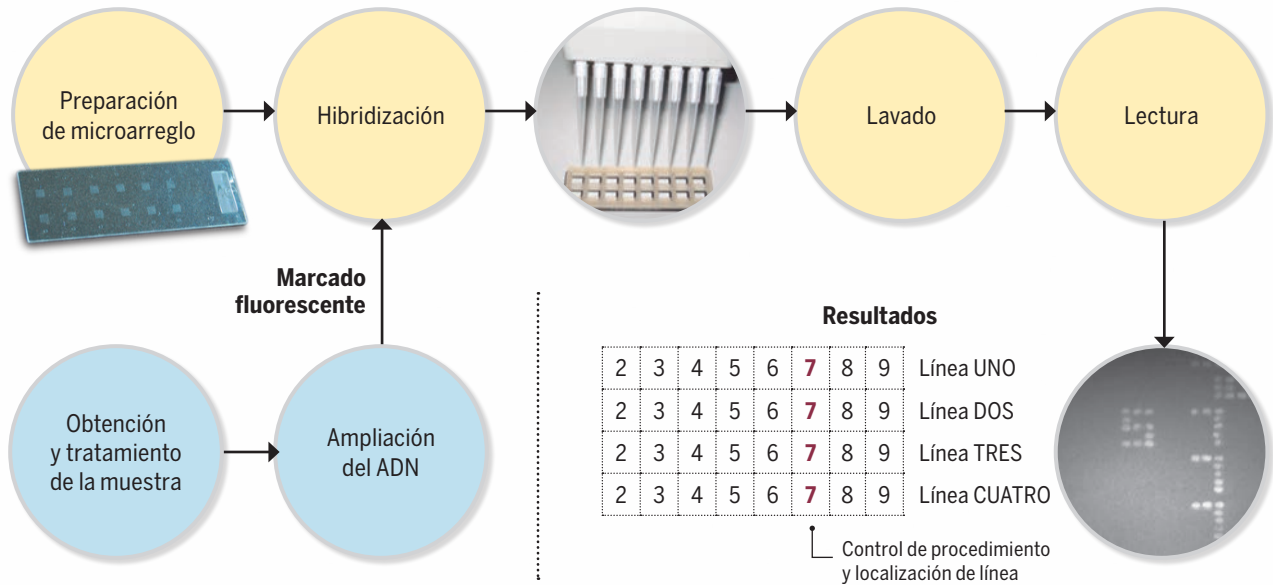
Preparación de microarreglo

Hibridización

Lavado

Lectura

Marcado fluorescente

Obtención y tratamiento de la muestra

Ampliación del ADN

Resultados

| 2 | 3 | 4 | 5 | 6 | 7 | 8 | 9 | Línea UNO |
|---|---|---|---|---|---|---|---|---|
| 2 | 3 | 4 | 5 | 6 | 7 | 8 | 9 | Línea DOS |
| 2 | 3 | 4 | 5 | 6 | 7 | 8 | 9 | Línea TRES |
| 2 | 3 | 4 | 5 | 6 | 7 | 8 | 9 | Línea CUATRO |

Control de procedimiento y localización de línea